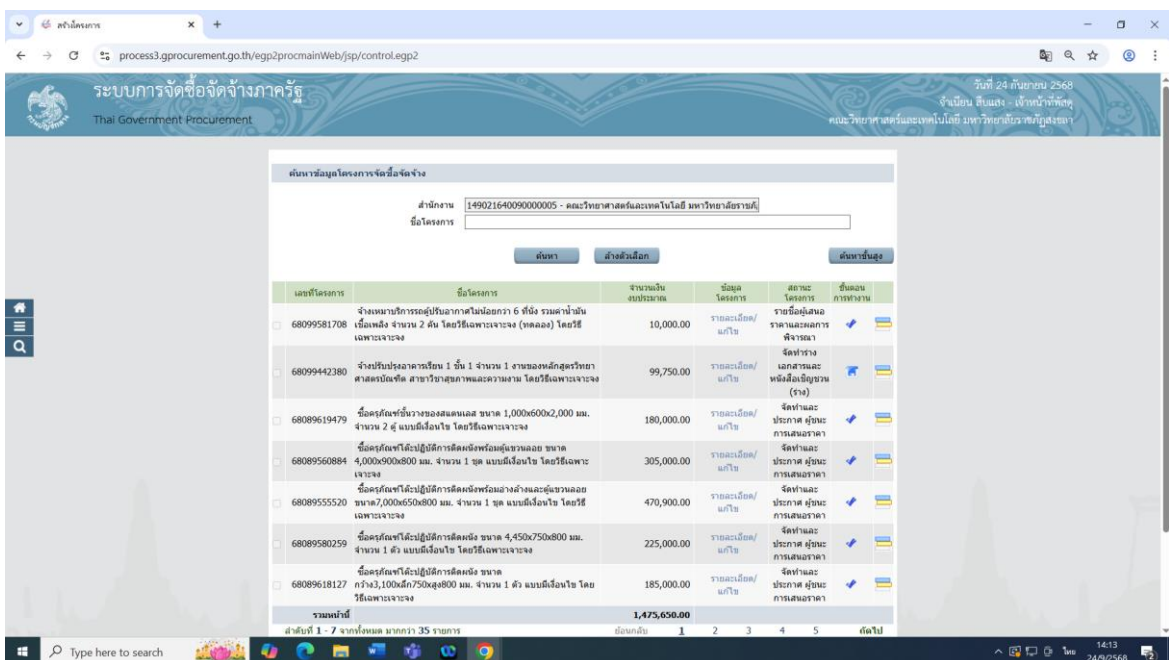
สร้างโครงการ

process3.gprocurement.go.th/egp2procmainWeb/jsp/control.egp2

ระบบการจัดซื้อจัดจ้างภาครัฐ
Thai Government Procurement

วันที่ 24 กันยายน 2568
จำเนียน สืบแสง - เจ้าหน้าที่พัสดุ
คณะวิทยาศาสตร์และเทคโนโลยี มหาวิทยาลัยราชภัฏสงขลา

ค้นหาข้อมูลโครงการจัดซื้อจัดจ้าง

สำนักงาน 149021640090000005 - คณะวิทยาศาสตร์และเทคโนโลยี มหาวิทยาลัยราชภั
ชื่อโครงการ

ค้นหา ล้างตัวเลือก ค้นหาขั้นสูง

| เลขที่โครงการ | ชื่อโครงการ | จำนวนเงินงบประมาณ | ข้อมูลโครงการ | สถานะโครงการ | ขั้นตอนการทำงาน |
|---|---|---|---|---|---|
| 68099581708 | จ้างเหมาบริการอยู่ปรับอากาศไม่น้อยกว่า 6 ที่นั่ง รวมค่าน้ำมันเชื้อเพลิง จำนวน 2 คัน โดยวิธีเฉพาะเจาะจง (ทดลอง) โดยวิธีเฉพาะเจาะจง | 10,000.00 | รายละเอียด/แก้ไข | รายชื่อผู้เสนอราคาและผลการพิจารณา | |
| 68099442380 | จ้างปรับปรุงอาคารเรียน 1 ชั้น 1 จำนวน 1 งานของหลักสูตรวิทยาศาสตรบัณฑิต สาขาวิชาสุขภาพและความงาม โดยวิธีเฉพาะเจาะจง | 99,750.00 | รายละเอียด/แก้ไข | จัดทำร่างเอกสารและหนังสือเชิญชวน (ร่าง) | |
| 68089619479 | ซื้อครุภัณฑ์ชั้นวางของสแตนเลส ขนาด 1,000x600x2,000 มม. จำนวน 2 ตู้ แบบมีเงื่อนไข โดยวิธีเฉพาะเจาะจง | 180,000.00 | รายละเอียด/แก้ไข | จัดทำและประกาศ ผู้ชนะการเสนอราคา | |
| 68089560884 | ซื้อครุภัณฑ์โต๊ะปฏิบัติการติดผนังพร้อมตู้แขวนลอย ขนาด 4,000x900x800 มม. จำนวน 1 ชุด แบบมีเงื่อนไข โดยวิธีเฉพาะเจาะจง | 305,000.00 | รายละเอียด/แก้ไข | จัดทำและประกาศ ผู้ชนะการเสนอราคา | |
| 68089555520 | ซื้อครุภัณฑ์โต๊ะปฏิบัติการติดผนังพร้อมอ่างล้างและตู้แขวนลอย ขนาด7,000x650x800 มม. จำนวน 1 ชุด แบบมีเงื่อนไข โดยวิธีเฉพาะเจาะจง | 470,900.00 | รายละเอียด/แก้ไข | จัดทำและประกาศ ผู้ชนะการเสนอราคา | |
| 68089580259 | ซื้อครุภัณฑ์โต๊ะปฏิบัติการติดผนัง ขนาด 4,450x750x800 มม. จำนวน 1 ตัว แบบมีเงื่อนไข โดยวิธีเฉพาะเจาะจง | 225,000.00 | รายละเอียด/แก้ไข | จัดทำและประกาศ ผู้ชนะการเสนอราคา | |
| 68089618127 | ซื้อครุภัณฑ์โต๊ะปฏิบัติการติดผนัง ขนาด กว้าง3,100xลึก750xสูง800 มม. จำนวน 1 ตัว แบบมีเงื่อนไข โดยวิธีเฉพาะเจาะจง | 185,000.00 | รายละเอียด/แก้ไข | จัดทำและประกาศ ผู้ชนะการเสนอราคา | |
| รวมหน้านี้ | | 1,475,650.00 | | | |

ลำดับที่ 1 - 7 จากทั้งหมด มากกว่า 35 รายการ ย้อนกลับ 1 2 3 4 5 ถัดไป

Type here to search
14:13 24/9/2568 ไทย